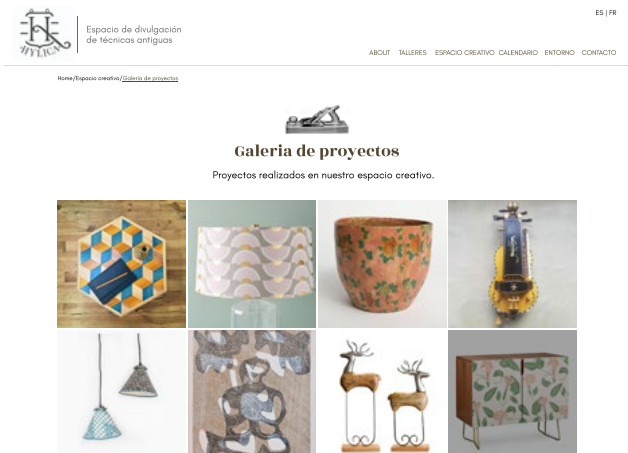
HYLICA

Espacio de divulgación de técnicas antiguas

ES | FR

ABOUT TALLERES ESPACIO CREATIVO CALENDARIO ENTORNO CONTACTO

Home/Espacio creativo/Galeria de proyectos

Galeria de proyectos

Proyectos realizados en nuestro espacio creativo.